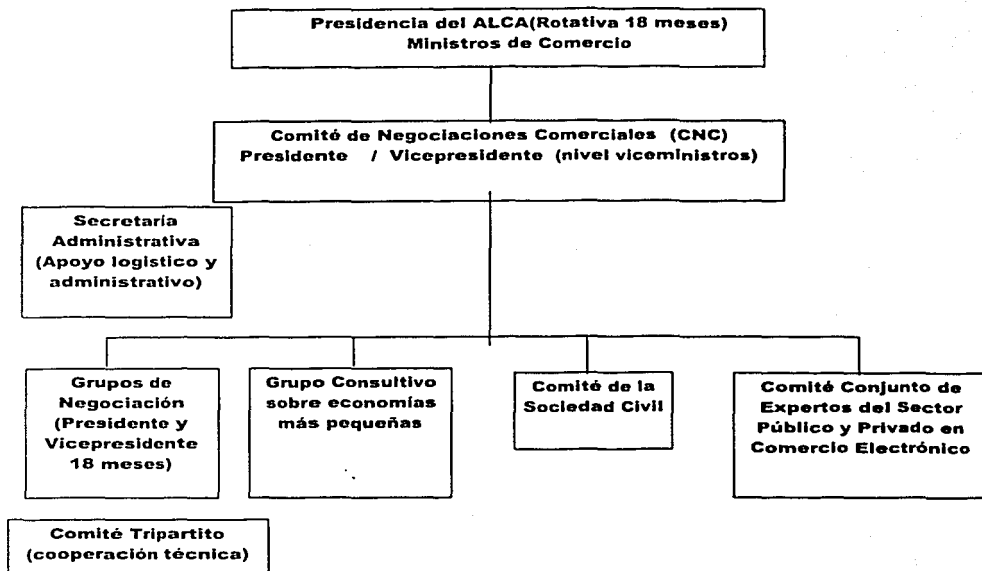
Presidencia del ALCA(Rotativa 18 meses)
Ministros de Comercio

Comité de Negociaciones Comerciales (CNC)
Presidente / Vicepresidente (nivel viceministros)

Secretaría Administrativa (Apoyo logistico y administrativo)

Grupos de Negociación (Presidente y Vicepresidente 18 meses)

Grupo Consultivo sobre economías más pequeñas

Comité de la Sociedad Civil

Comité Conjunto de Expertos del Sector Público y Privado en Comercio Electrónico

Comité Tripartito (cooperación técnica)